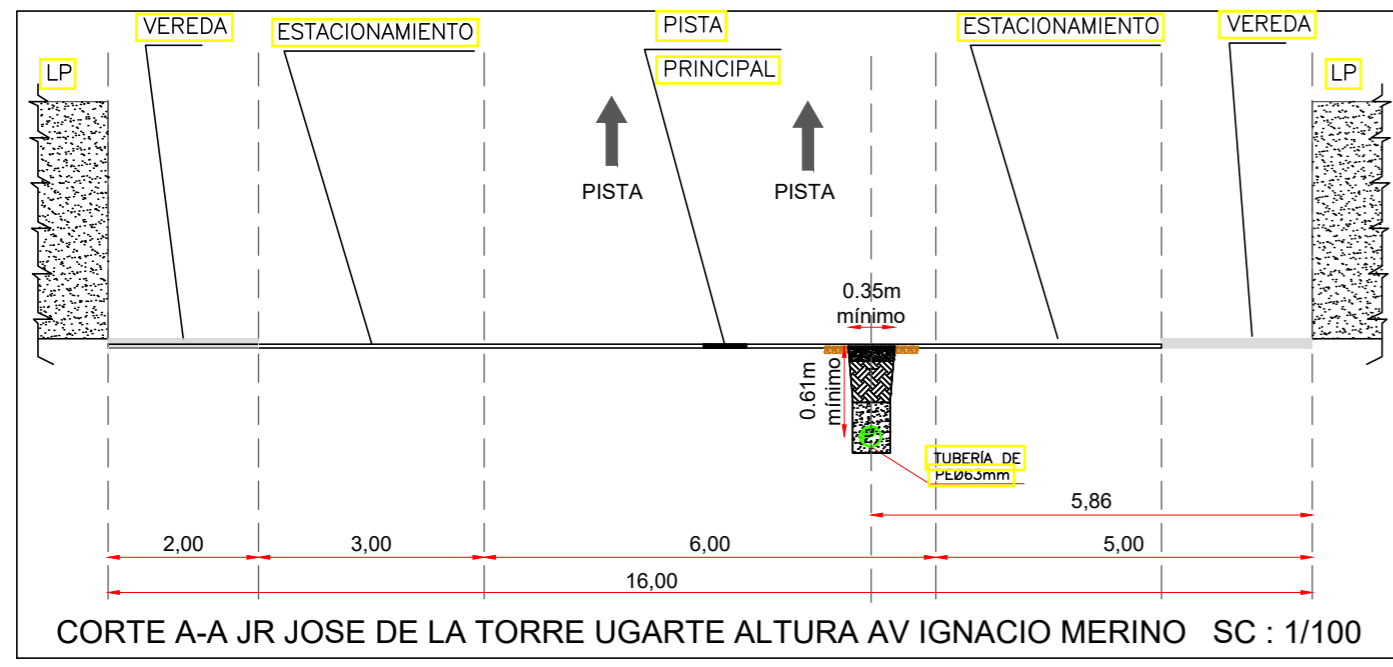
VEREDA

ESTACIONAMIENTO

PISTA

PRINCIPAL

ESTACIONAMIENTO

VEREDA

LP

LP

PISTA

PISTA

0.35m
mínimo

0.61m
mínimo

TUBERÍA DE
PEØ63mm

5,86

2,00

3,00

6,00

5,00

16,00

CORTE A-A JR JOSE DE LA TORRE UGARTE ALTURA AV IGNACIO MERINO SC : 1/100